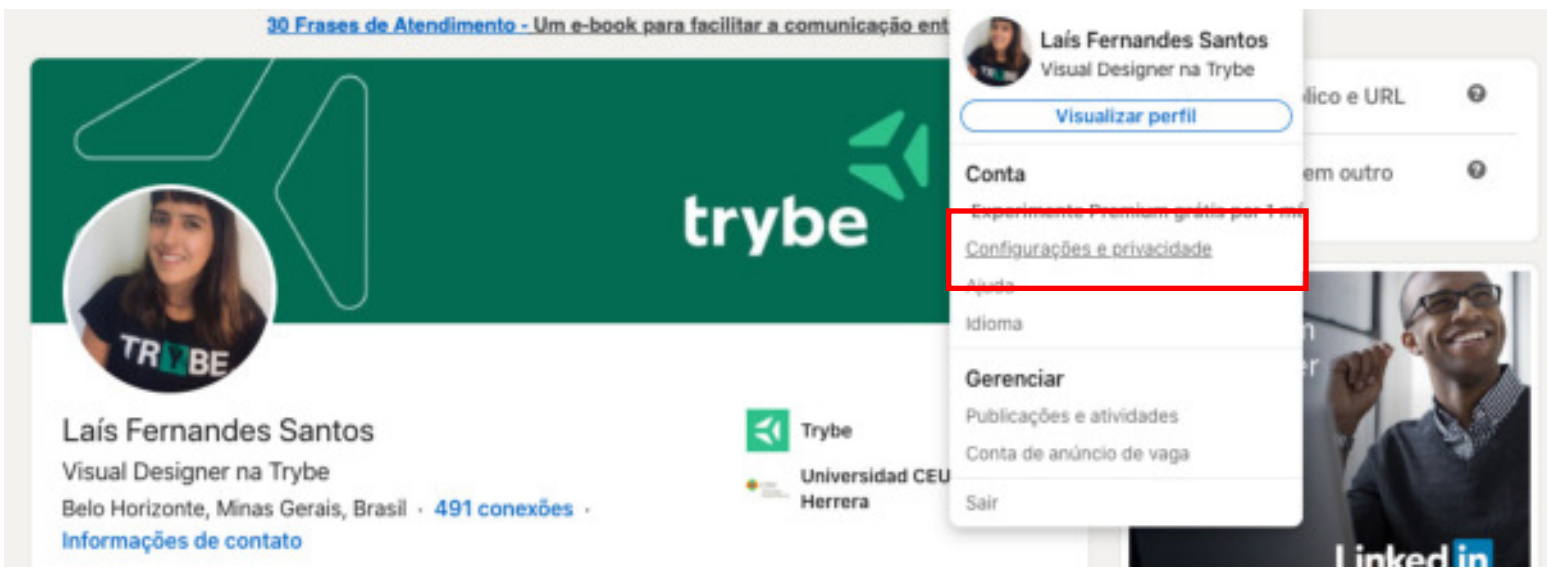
30 Frases de Atendimento - Um e-book para facilitar a comunicação ent

trybe

TRYBE

Laís Fernandes Santos
Visual Designer na Trybe
Belo Horizonte, Minas Gerais, Brasil · 491 conexões ·
Informações de contato

Trybe
Universidad CEU Herrera

Laís Fernandes Santos
Visual Designer na Trybe
Visualizar perfil

Conta
Experimente Premium grátis por 1 m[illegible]
Configurações e privacidade
Ajuda
Idioma

Gerenciar
Publicações e atividades
Conta de anúncio de vaga

Sair

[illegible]lico e URL
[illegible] em outro

Linked in